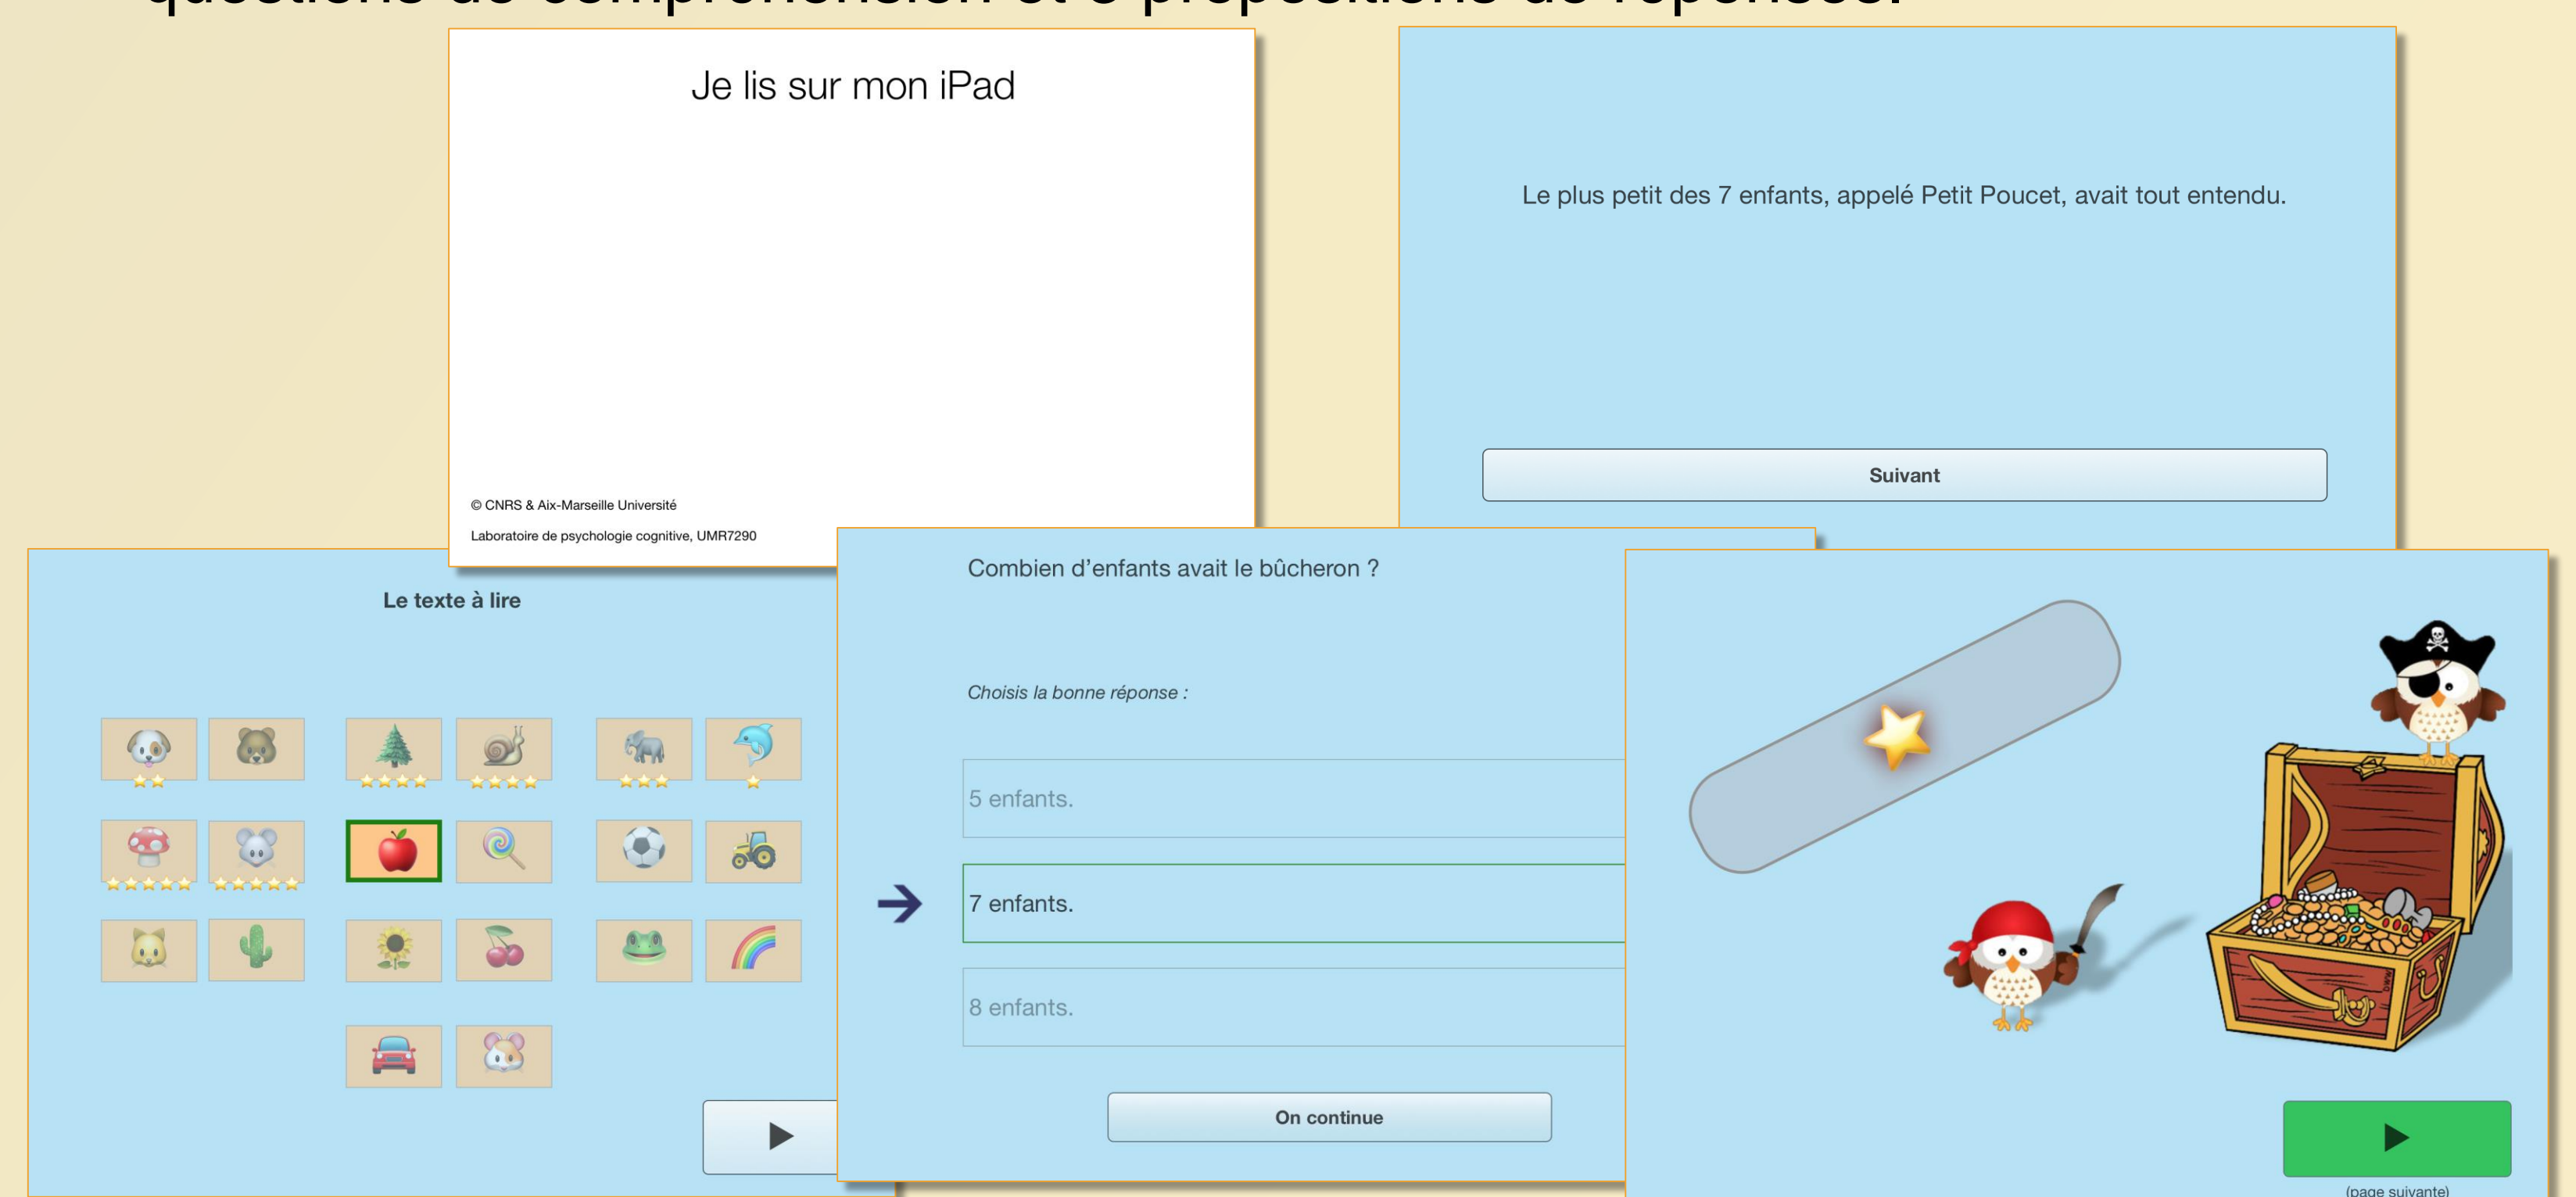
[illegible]

Je lis sur mon iPad

© CNRS & Aix-Marseille Université

Laboratoire de psychologie cognitive, UMR7290

Le plus petit des 7 enfants, appelé Petit Poucet, avait tout entendu.

Suivant

Le texte à lire

Combien d'enfants avait le bûcheron ?

Choisis la bonne réponse :

5 enfants.

7 enfants.

8 enfants.

On continue

(page suivante)